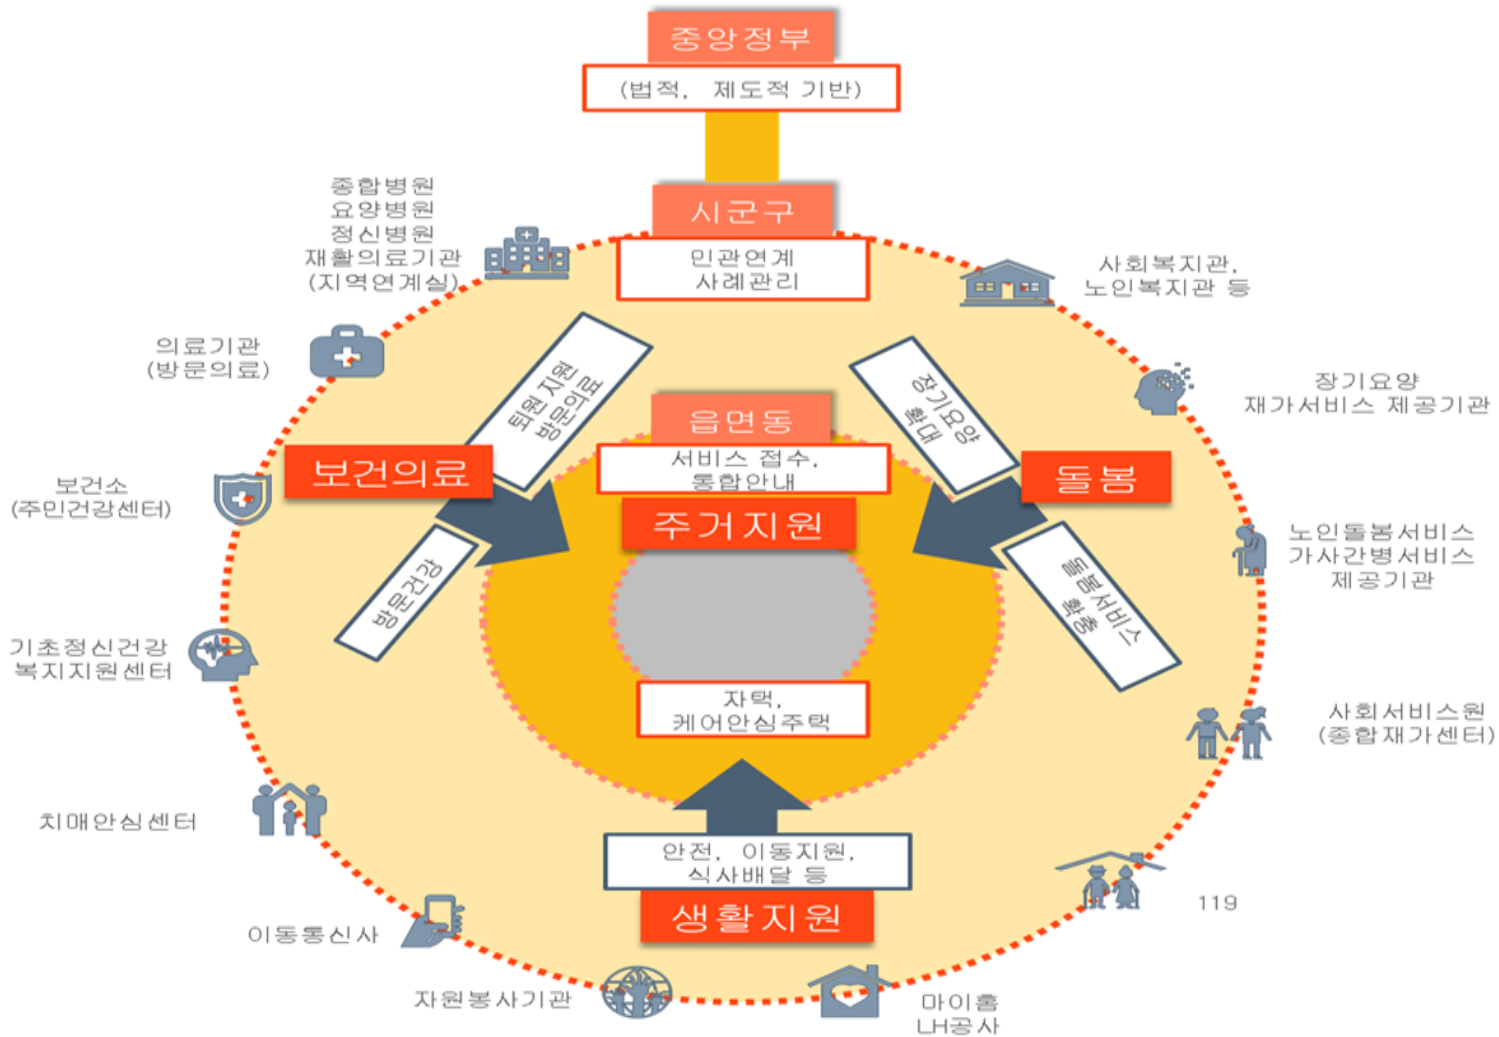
중앙정부
(법적, 제도적 기반)

시군구
민관연계
사례관리

종합병원
요양병원
정신병원
재활의료기관
(지역연계실)

사회복지관,
노인복지관 등

의료기관
(방문의료)

퇴원 지원
방문의료

장기요양
확대

장기요양
재가서비스 제공기관

읍면동
서비스 접수,
통합안내

보건의료

돌봄

보건소
(주민건강센터)

주거지원

노인돌봄서비스
가사간병서비스
제공기관

방문건강

돌봄서비스
확충

기초정신건강
복지지원센터

자택,
케어안심주택

사회서비스원
(종합재가센터)

치매안심센터

안전, 이동지원,
식사배달 등

생활지원

119

이동통신사

자원봉사기관

마이홈
LH공사